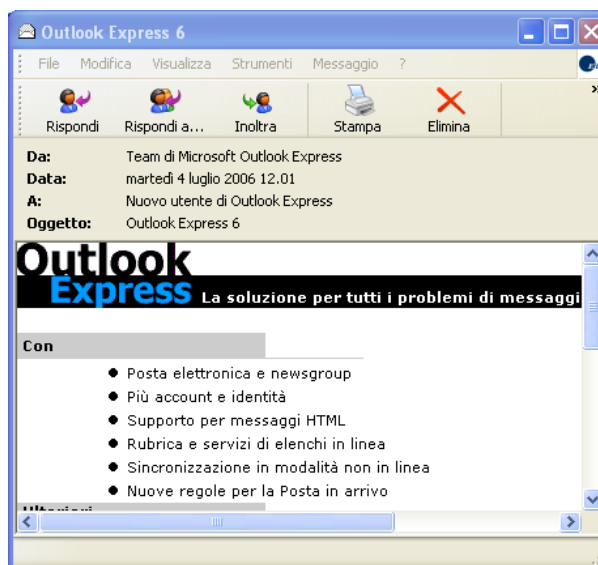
Outlook Express 6

File Modifica Visualizza Strumenti Messaggio ?

Rispondi Rispondi a... Inoltra Stampa Elimina

Da: Team di Microsoft Outlook Express
Data: martedì 4 luglio 2006 12.01
A: Nuovo utente di Outlook Express
Oggetto: Outlook Express 6

Outlook Express La soluzione per tutti i problemi di messaggi

Con

- Posta elettronica e newsgroup
- Più account e identità
- Supporto per messaggi HTML
- Rubrica e servizi di elenchi in linea
- Sincronizzazione in modalità non in linea
- Nuove regole per la Posta in arrivo

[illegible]